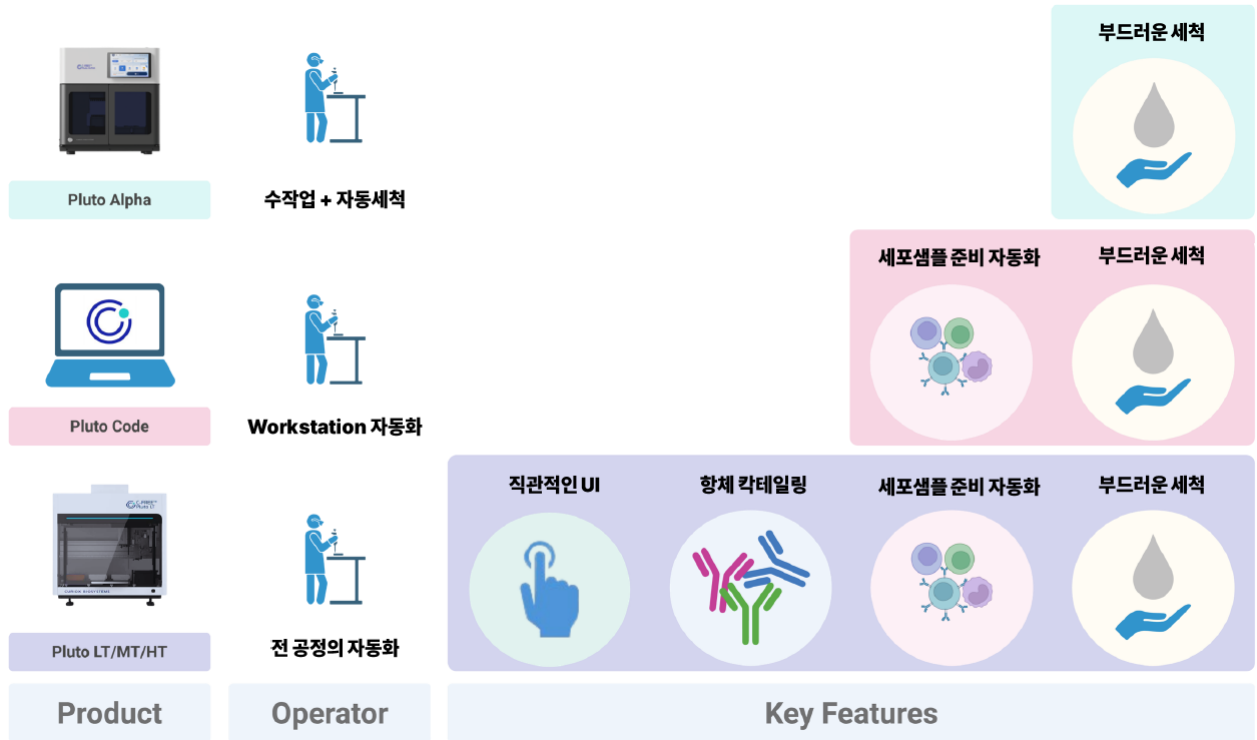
부드러운 세척

Pluto Alpha

수작업 + 자동세척

세포샘플 준비 자동화

부드러운 세척

Pluto Code

Workstation 자동화

직관적인 UI

항체 칵테일링

세포샘플 준비 자동화

부드러운 세척

Pluto LT/MT/HT

전 공정의 자동화

Product

Operator

Key Features